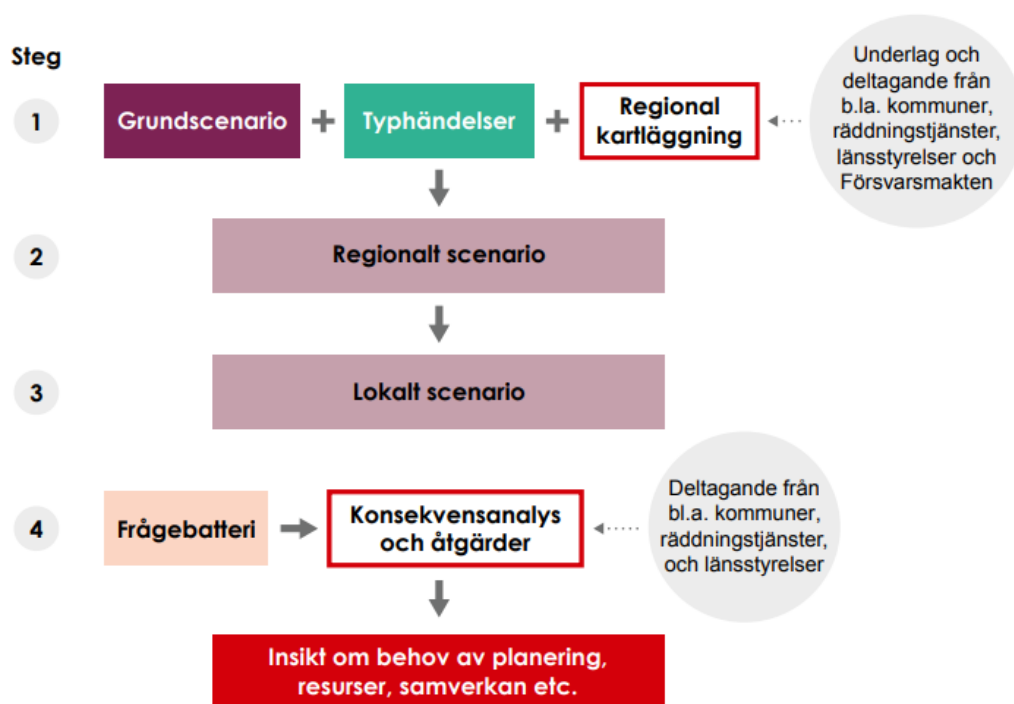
Steg

1

Grundscenario + Typhändelser + Regional kartläggning

Underlag och deltagande från b.la. kommuner, räddningstjänster, länsstyrelser och Försvarsmakten

2

Regionalt scenario

3

Lokalt scenario

4

Frågebatteri

Konsekvensanalys och åtgärder

Deltagande från bl.a. kommuner, räddningstjänster, och länsstyrelser

Insikt om behov av planering, resurser, samverkan etc.